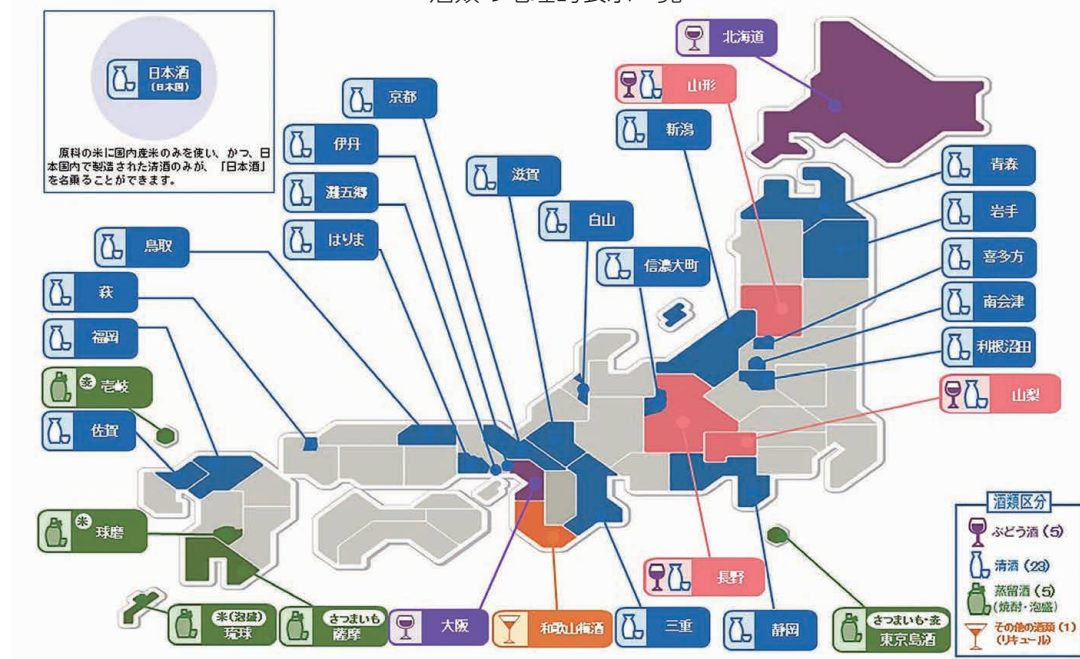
日本酒
(日本国)

原料の米に国内産米のみを使い、かつ、日本国内で製造された清酒のみが、「日本酒」を名乗ることができます。

北海道
山形
京都
伊丹
新潟
灘五郷
滋賀
白山
はりま
鳥取
信濃大町
萩
福岡
米 壱岐
佐賀
米 球磨
米(泡盛) 琉球
さつまいも 薩摩
大阪
和歌山梅酒
三重
長野
静岡
さつまいも・麦 東京島酒
青森
岩手
喜多方
南会津
利根沼田
山梨

酒類区分
ぶどう酒 (5)
清酒 (23)
蒸留酒 (5) (焼酎・泡盛)
その他の酒類 (1) (リキュール)